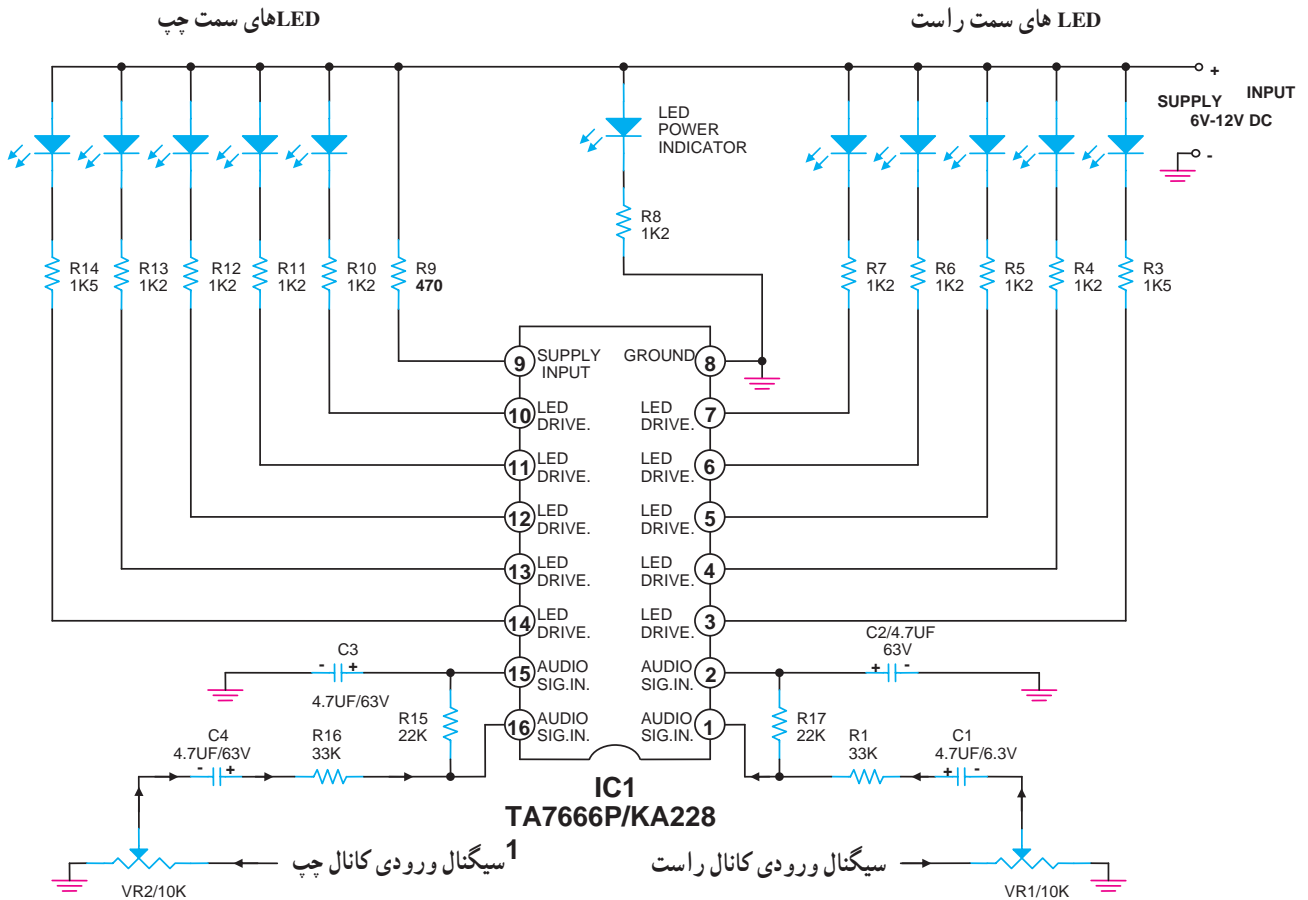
LEDهای سمت چپ

LED های سمت راست

+ INPUT
SUPPLY
6V-12V DC
-

LED
POWER
INDICATOR

R8
1K2

R14
1K5

R13
1K2

R12
1K2

R11
1K2

R10
1K2

R9
470

R7
1K2

R6
1K2

R5
1K2

R4
1K2

R3
1K5

9 SUPPLY INPUT
8 GROUND
10 LED DRIVE.
7 LED DRIVE.
11 LED DRIVE.
6 LED DRIVE.
12 LED DRIVE.
5 LED DRIVE.
13 LED DRIVE.
4 LED DRIVE.
14 LED DRIVE.
3 LED DRIVE.
15 AUDIO SIG.IN.
2 AUDIO SIG.IN.
16 AUDIO SIG.IN.
1 AUDIO SIG.IN.

C3
- +
4.7UF/63V

C2/4.7UF
63V
+ -

R15
22K

R17
22K

C4
4.7UF/63V
- +

R16
33K

R1
33K

C1
4.7UF/6.3V
+ -

IC1
TA7666P/KA228

1
سیگنال ورودی کانال چپ

سیگنال ورودی کانال راست

VR2/10K

VR1/10K